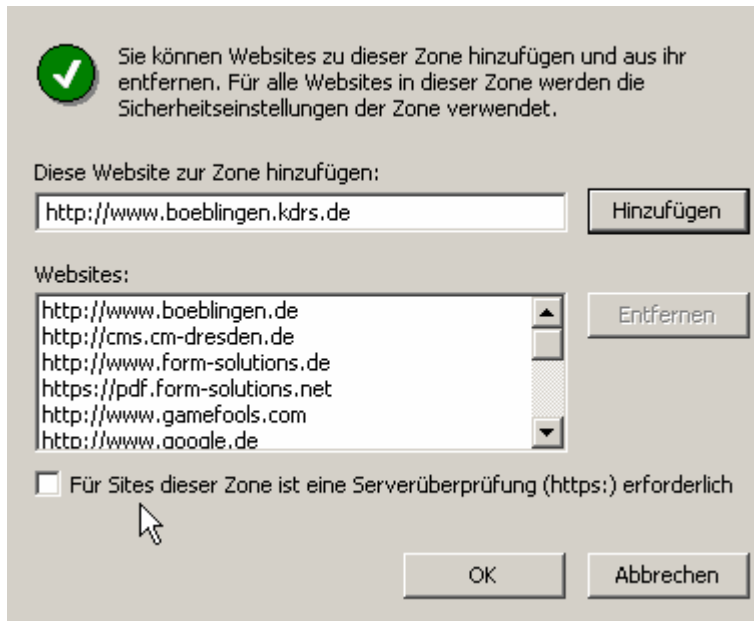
Sie können Websites zu dieser Zone hinzufügen und aus ihr entfernen. Für alle Websites in dieser Zone werden die Sicherheitseinstellungen der Zone verwendet.

Diese Website zur Zone hinzufügen:

http://www.boeblingen.kdrs.de

Hinzufügen

Websites:

http://www.boeblingen.de
http://cms.cm-dresden.de
http://www.form-solutions.de
https://pdf.form-solutions.net
http://www.gamefools.com
http://www.google.de

Entfernen

Für Sites dieser Zone ist eine Serverüberprüfung (https:) erforderlich

OK

Abbrechen